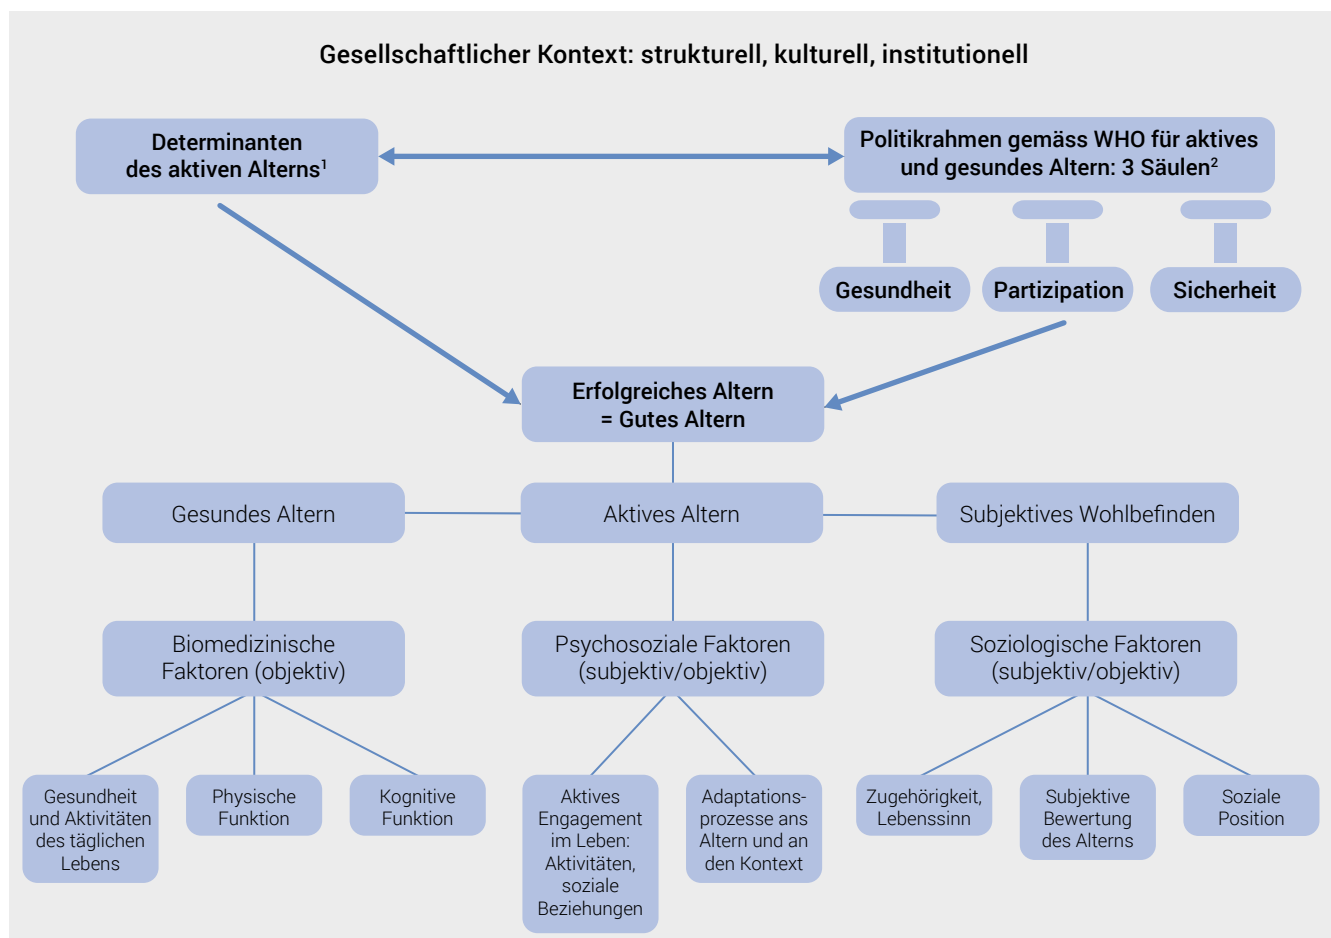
Gesellschaftlicher Kontext: strukturell, kulturell, institutionell

Determinanten des aktiven Alterns$^1$

Politikrahmen gemäss WHO für aktives und gesundes Altern: 3 Säulen$^2$

Gesundheit

Partizipation

Sicherheit

Erfolgreiches Altern = Gutes Altern

Gesundes Altern

Aktives Altern

Subjektives Wohlbefinden

Biomedizinische Faktoren (objektiv)

Psychosoziale Faktoren (subjektiv/objektiv)

Soziologische Faktoren (subjektiv/objektiv)

Gesundheit und Aktivitäten des täglichen Lebens

Physische Funktion

Kognitive Funktion

Aktives Engagement im Leben: Aktivitäten, soziale Beziehungen

Adaptationsprozesse ans Altern und an den Kontext

Zugehörigkeit, Lebenssinn

Subjektive Bewertung des Alterns

Soziale Position